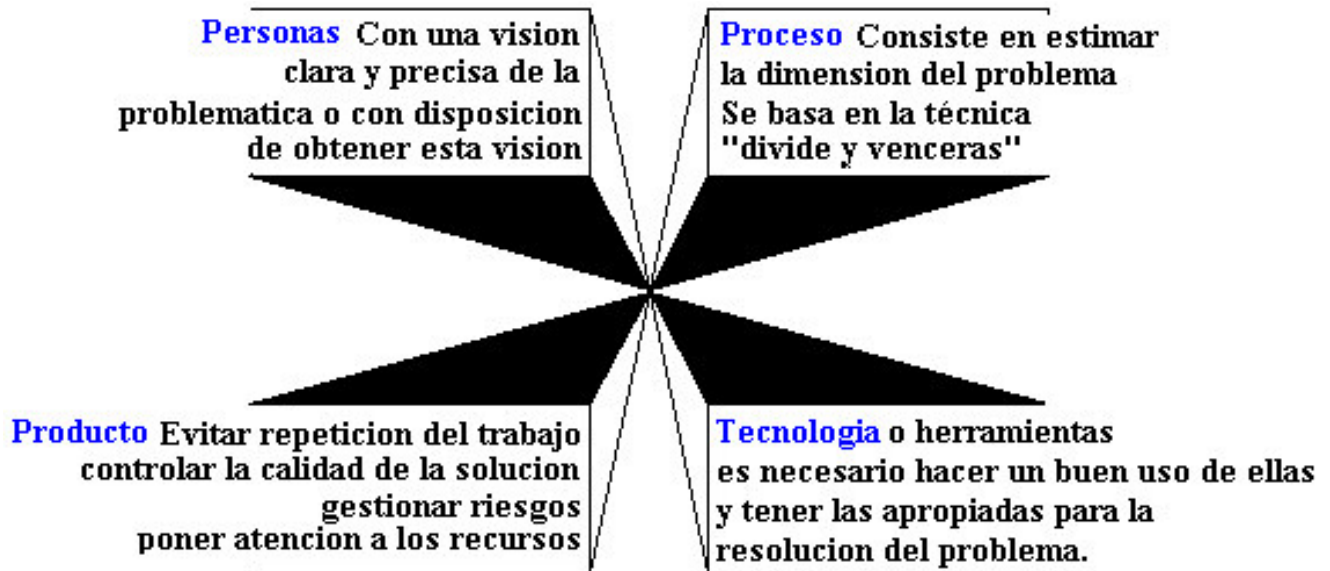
Personas Con una vision clara y precisa de la problematica o con disposicion de obtener esta vision

Proceso Consiste en estimar la dimension del problema Se basa en la técnica "divide y venceras"

Producto Evitar repeticion del trabajo controlar la calidad de la solucion gestionar riesgos poner atencion a los recursos

Tecnologia o herramientas es necesario hacer un buen uso de ellas y tener las apropiadas para la resolucion del problema.